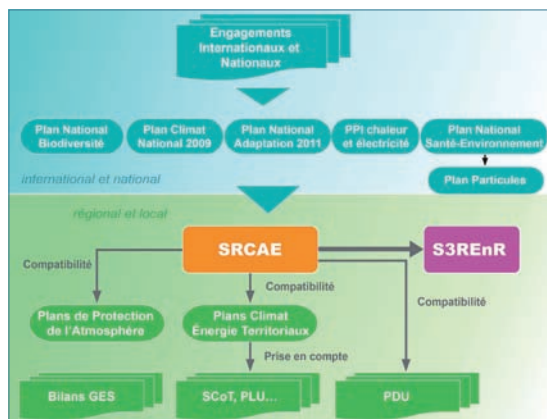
Engagements Internationaux et Nationaux

Plan National Biodiversité

Plan Climat National 2009

Plan National Adaptation 2011

PPI chaleur et électricité

Plan National Santé-Environnement

international et national

Plan Particules

régional et local

SRCAE

S3REnR

Compatibilité

Compatibilité

Compatibilité

Plans de Protection de l'Atmosphère

Plans Climat Énergie Territoriaux

Prise en compte

Bilans GES

SCoT, PLU...

PDU